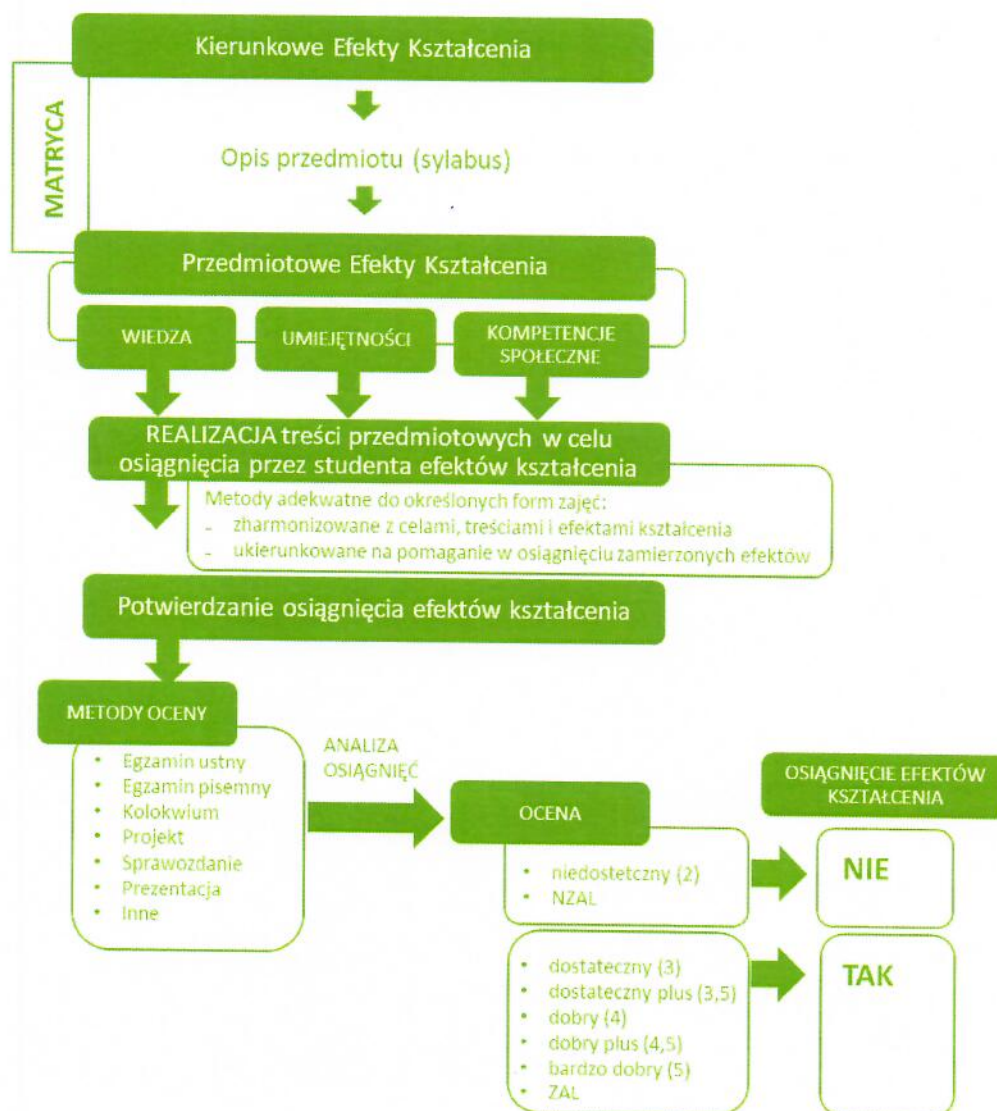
Kierunkowe Efekty Kształcenia

MATRYCA

Opis przedmiotu (sylabus)

Przedmiotowe Efekty Kształcenia

WIEDZA

UMIEJĘTNOŚCI

KOMPETENCJE SPOŁECZNE

REALIZACJA treści przedmiotowych w celu osiągnięcia przez studenta efektów kształcenia

Metody adekwatne do określonych form zajęć:
- zharmonizowane z celami, treściami i efektami kształcenia
- ukierunkowane na pomaganie w osiągnięciu zamierzonych efektów

Potwierdzanie osiągnięcia efektów kształcenia

METODY OCENY

- Egzamin ustny
- Egzamin pisemny
- Kolokwium
- Projekt
- Sprawozdanie
- Prezentacja
- Inne

ANALIZA OSIĄGNIĘĆ

OCENA

OSIĄGNIĘCIE EFEKTÓW KSZTAŁCENIA

- niedostetczny (2)
- NZAL

NIE

- dostateczny (3)
- dostateczny plus (3,5)
- dobry (4)
- dobry plus (4,5)
- bardzo dobry (5)
- ZAL

TAK